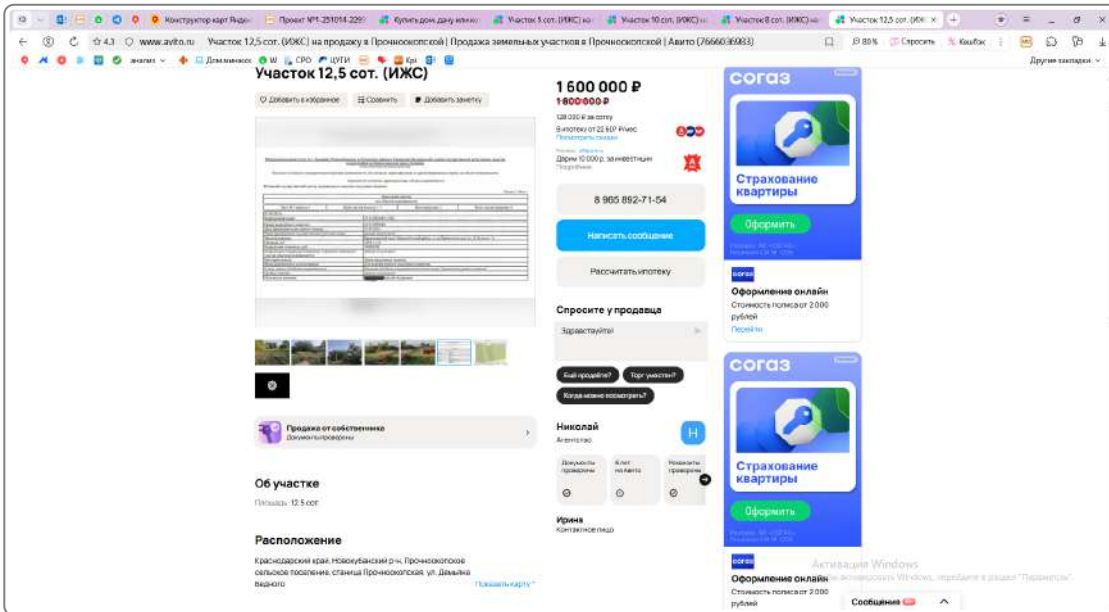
Конструктор карт Яндекс | Проект №1-251014-2299 | Купить дом, дачу или ко | Участок 5 сот. (ИЖС) на | Участок 10 сот. (ИЖС) на | Участок 8 сот. (ИЖС) на | Участок 12,5 сот. (ИЖС)

4.3 www.avito.ru Участок 12,5 сот. (ИЖС) на продажу в Прочноокопской | Продажа земельных участков в Прочноокопской | Авито (7666036983)

80% Спросить Кешбэк

анализ Дом.мамаос W СРО ЦУГИ Kpi

Другие закладки

Участок 12,5 сот. (ИЖС)

Добавить в избранное Сравнить Добавить заметку

1 600 000 ₽
1 800 000 ₽
128 000 ₽ за сотку
В ипотеку от 22 607 ₽/мес
Посмотреть связки
Дарим 10 000 р. за инвестиции
Подробнее

8 965 892-71-54

Написать сообщение

Рассчитать ипотеку

Спросите у продавца

Здравствуйте!

Ещё продаёте? Торг уместен? Когда можно посмотреть?

Продажа от собственника
Документы проверены

Николай
Агентство

Документы проверены | 4 лет на Авито | Реквизиты проверены

Ирина
Контактное лицо

Об участке
Площадь: 12.5 сот.

Расположение
Краснодарский край, Новокубанский р-н, Прочноокопское сельское поселение, станица Прочноокопская, ул. Демьяна Бедного
Показать карту

согаз
Страхование квартиры
Оформить
Оформление онлайн
Стоимость полиса от 2 000 рублей
Перейти

согаз
Страхование квартиры
Оформить
Оформление онлайн
Стоимость полиса от 2 000 рублей

Активация Windows
Чтобы активировать Windows, перейдите в раздел "Параметры".

Сообщения